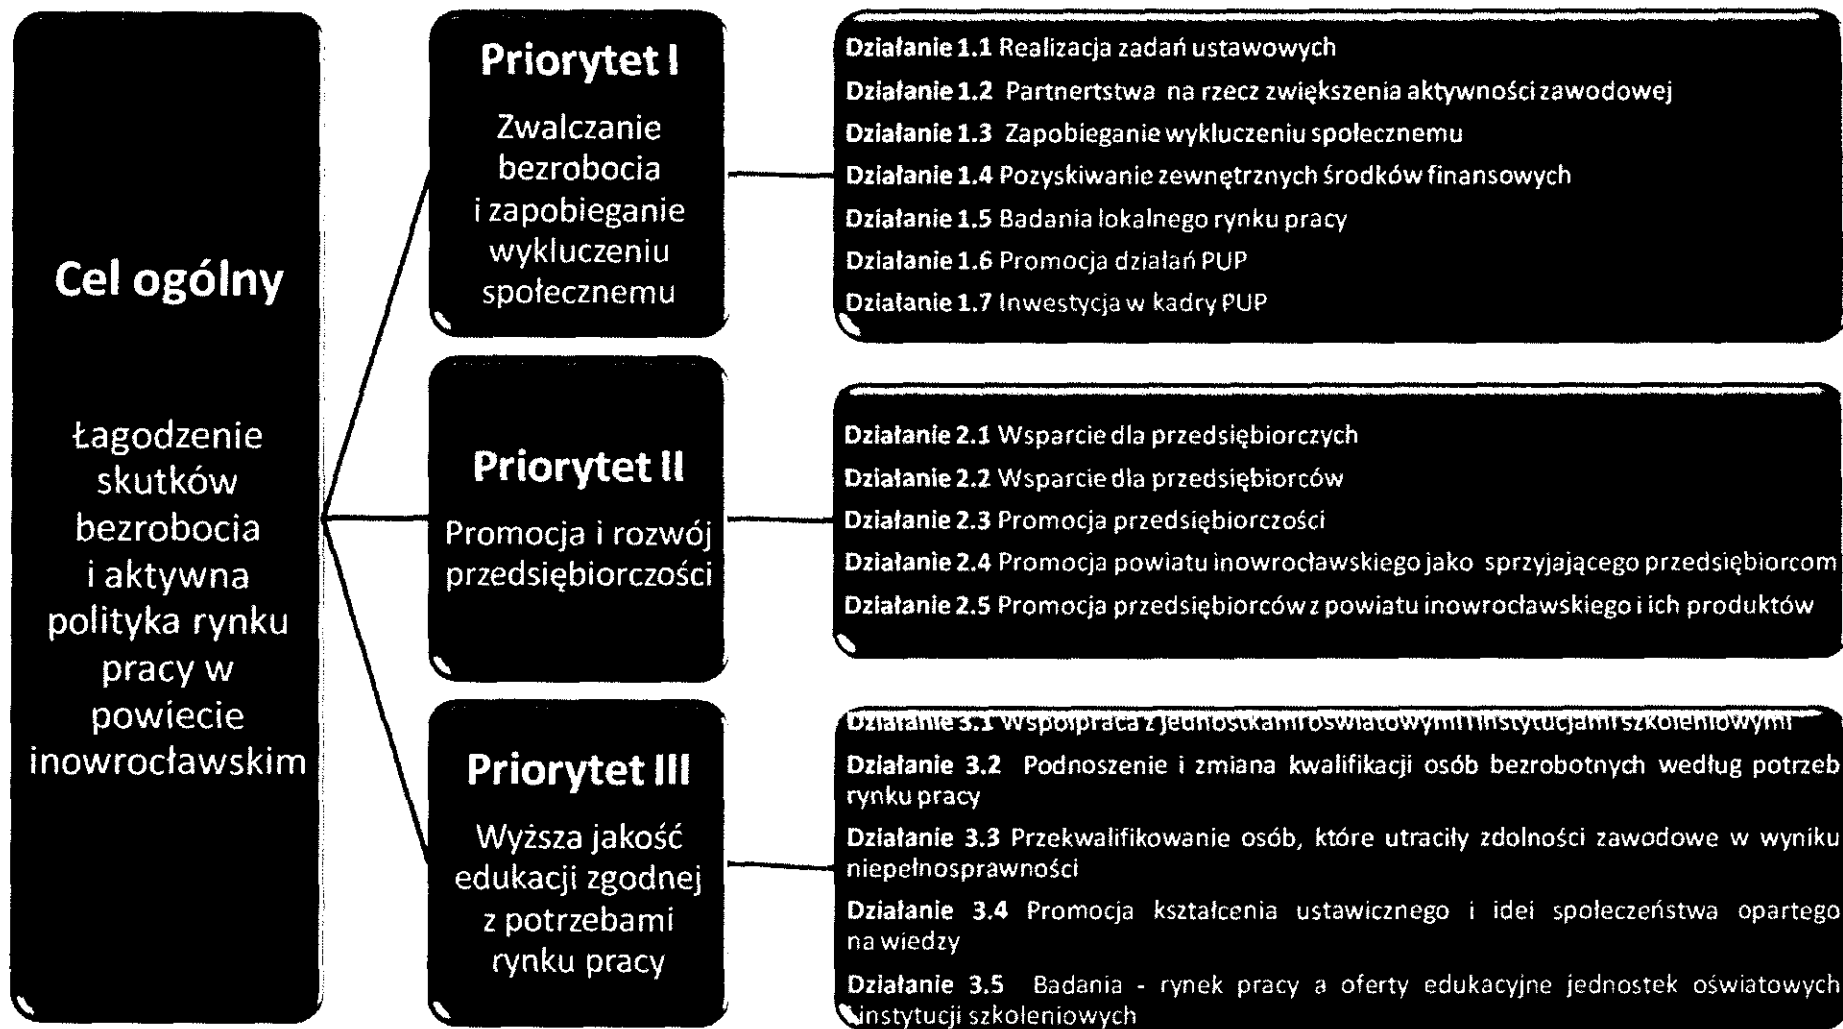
Cel ogólny

Łagodzenie skutków bezrobocia i aktywna polityka rynku pracy w powiecie inowrocławskim

Priorytet I

Zwalczanie bezrobocia i zapobieganie wykluczeniu społecznemu

Działanie 1.1 Realizacja zadań ustawowych

Działanie 1.2 Partnertstwa na rzecz zwiększenia aktywności zawodowej

Działanie 1.3 Zapobieganie wykluczeniu społecznemu

Działanie 1.4 Pozyskiwanie zewnętrznych środków finansowych

Działanie 1.5 Badania lokalnego rynku pracy

Działanie 1.6 Promocja działań PUP

Działanie 1.7 Inwestycja w kadry PUP

Priorytet II

Promocja i rozwój przedsiębiorczości

Działanie 2.1 Wsparcie dla przedsiębiorczych

Działanie 2.2 Wsparcie dla przedsiębiorców

Działanie 2.3 Promocja przedsiębiorczości

Działanie 2.4 Promocja powiatu inowrocławskiego jako sprzyjającego przedsiębiorcom

Działanie 2.5 Promocja przedsiębiorców z powiatu inowrocławskiego i ich produktów

Priorytet III

Wyższa jakość edukacji zgodnej z potrzebami rynku pracy

Działanie 3.1 Współpraca z jednostkami oświatowymi i instytucjami szkoleniowymi

Działanie 3.2 Podnoszenie i zmiana kwalifikacji osób bezrobotnych według potrzeb rynku pracy

Działanie 3.3 Przekwalifikowanie osób, które utraciły zdolności zawodowe w wyniku niepełnosprawności

Działanie 3.4 Promocja kształcenia ustawicznego i idei społeczeństwa opartego na wiedzy

Działanie 3.5 Badania - rynek pracy a oferty edukacyjne jednostek oświatowych instytucji szkoleniowych